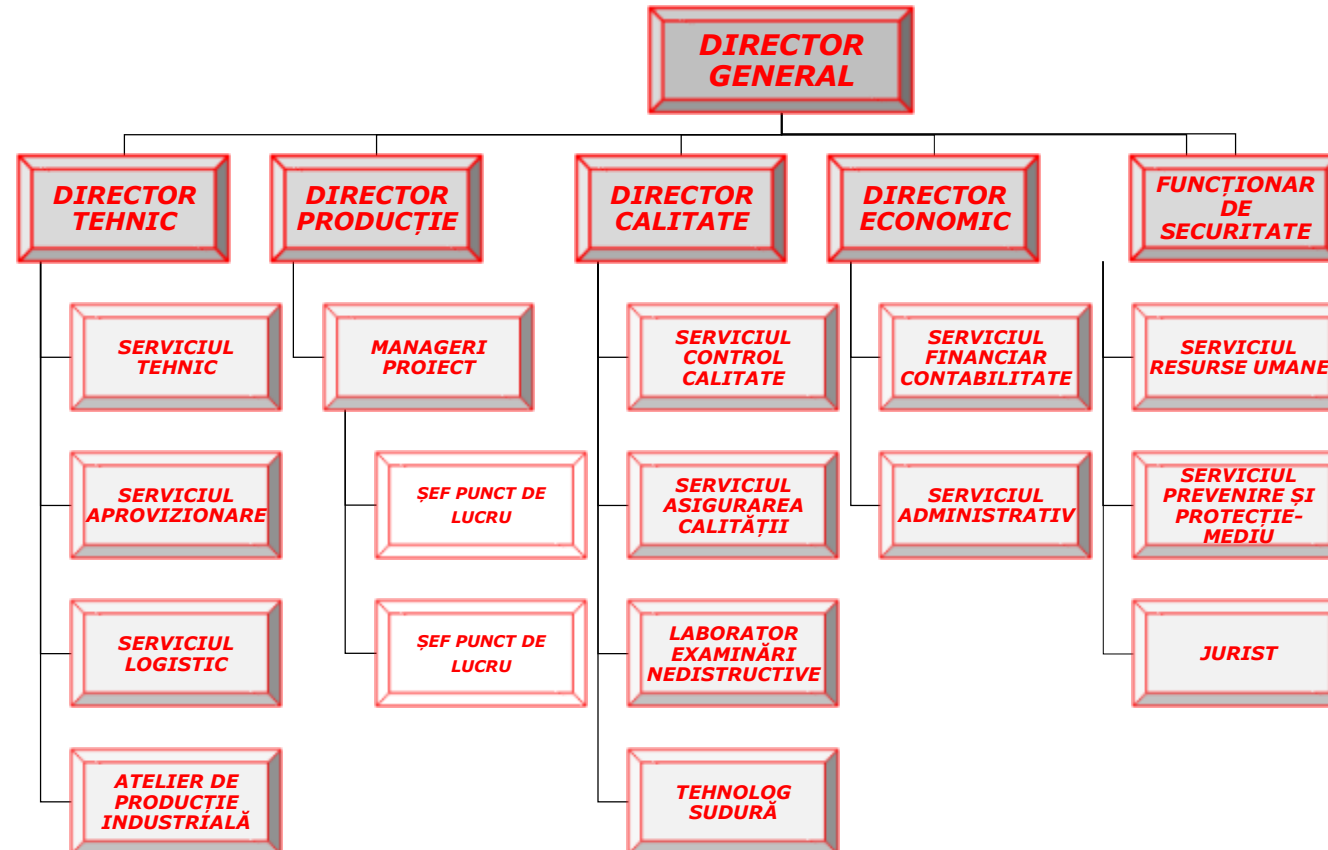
DIRECTOR GENERAL

DIRECTOR TEHNIC

DIRECTOR PRODUCȚIE

DIRECTOR CALITATE

DIRECTOR ECONOMIC

FUNCȚIONAR DE SECURITATE

SERVICIUL TEHNIC

SERVICIUL APROVIZIONARE

SERVICIUL LOGISTIC

ATELIER DE PRODUCȚIE INDUSTRIALĂ

MANAGERI PROIECT

ȘEF PUNCT DE LUCRU

ȘEF PUNCT DE LUCRU

SERVICIUL CONTROL CALITATE

SERVICIUL ASIGURAREA CALITĂȚII

LABORATOR EXAMINĂRI NEDISTRUCTIVE

TEHNOLOG SUDURĂ

SERVICIUL FINANCIAR CONTABILITATE

SERVICIUL ADMINISTRATIV

SERVICIUL RESURSE UMANE

SERVICIUL PREVENIRE ȘI PROTECȚIE-MEDIU

JURIST